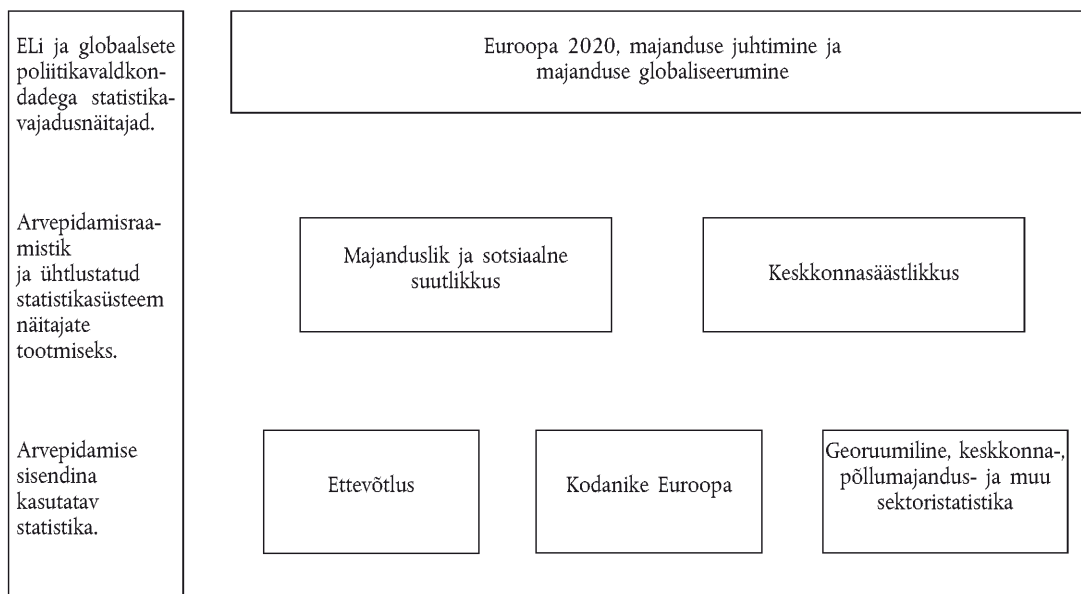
ELi ja globaalsete poliitikavaldkondadega statistikavajadusnäitajad.

Euroopa 2020, majanduse juhtimine ja majanduse globaliseerumine

Arvepidamisraamistik ja ühtlustatud statistikasüsteem näitajate tootmiseks.

Majanduslik ja sotsiaalne suutlikkus

Keskkonnasäästlikkus

Arvepidamise sisendina kasutatav statistika.

Ettevõtlus

Kodanike Euroopa

Georuumiline, keskkonna-, põllumajandus- ja muu sektoristatistika